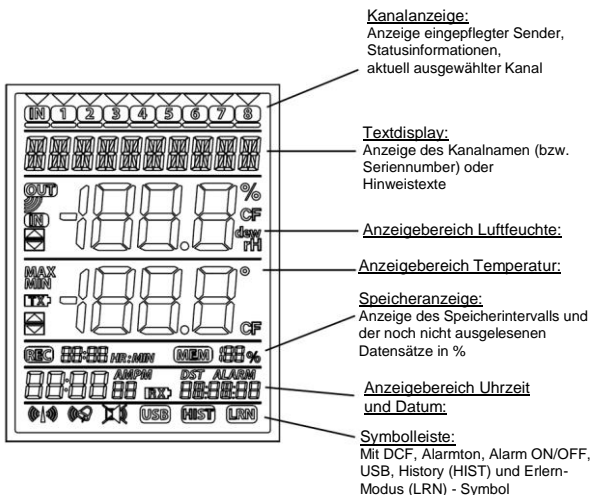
Kanalanzeige:
Anzeige eingepflegter Sender, Statusinformationen, aktuell ausgewählter Kanal

IN 1 2 3 4 5 6 7 8

Textdisplay:
Anzeige des Kanalnamen (bzw. Seriennumber) oder Hinweistexte

OUT
IN
%
CF
dew
rH

Anzeigebereich Luftfeuchte:

MAX
MIN
°

Anzeigebereich Temperatur:

CF

Speicheranzeige:
Anzeige des Speicherintervalls und der noch nicht ausgelesenen Datensätze in %

REC HR:MIN MEM %

AMPM DST ALARM RX

Anzeigebereich Uhrzeit und Datum:

USB HIST LRN

Symbolleiste:
Mit DCF, Alarmton, Alarm ON/OFF, USB, History (HIST) und Erlern-Modus (LRN) - Symbol